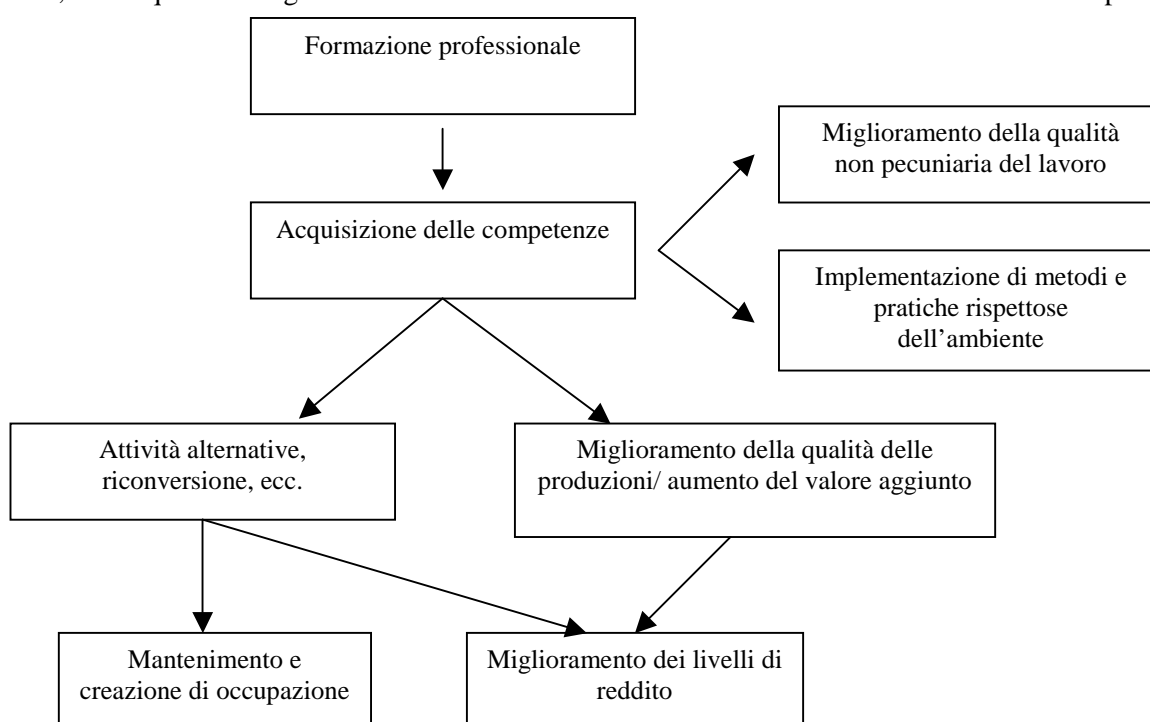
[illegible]

Formazione professionale

Acquisizione delle competenze

Miglioramento della qualità non pecuniaria del lavoro

Implementazione di metodi e pratiche rispettose dell'ambiente

Attività alternative, riconversione, ecc.

Miglioramento della qualità delle produzioni/ aumento del valore aggiunto

Mantenimento e creazione di occupazione

Miglioramento dei livelli di reddito